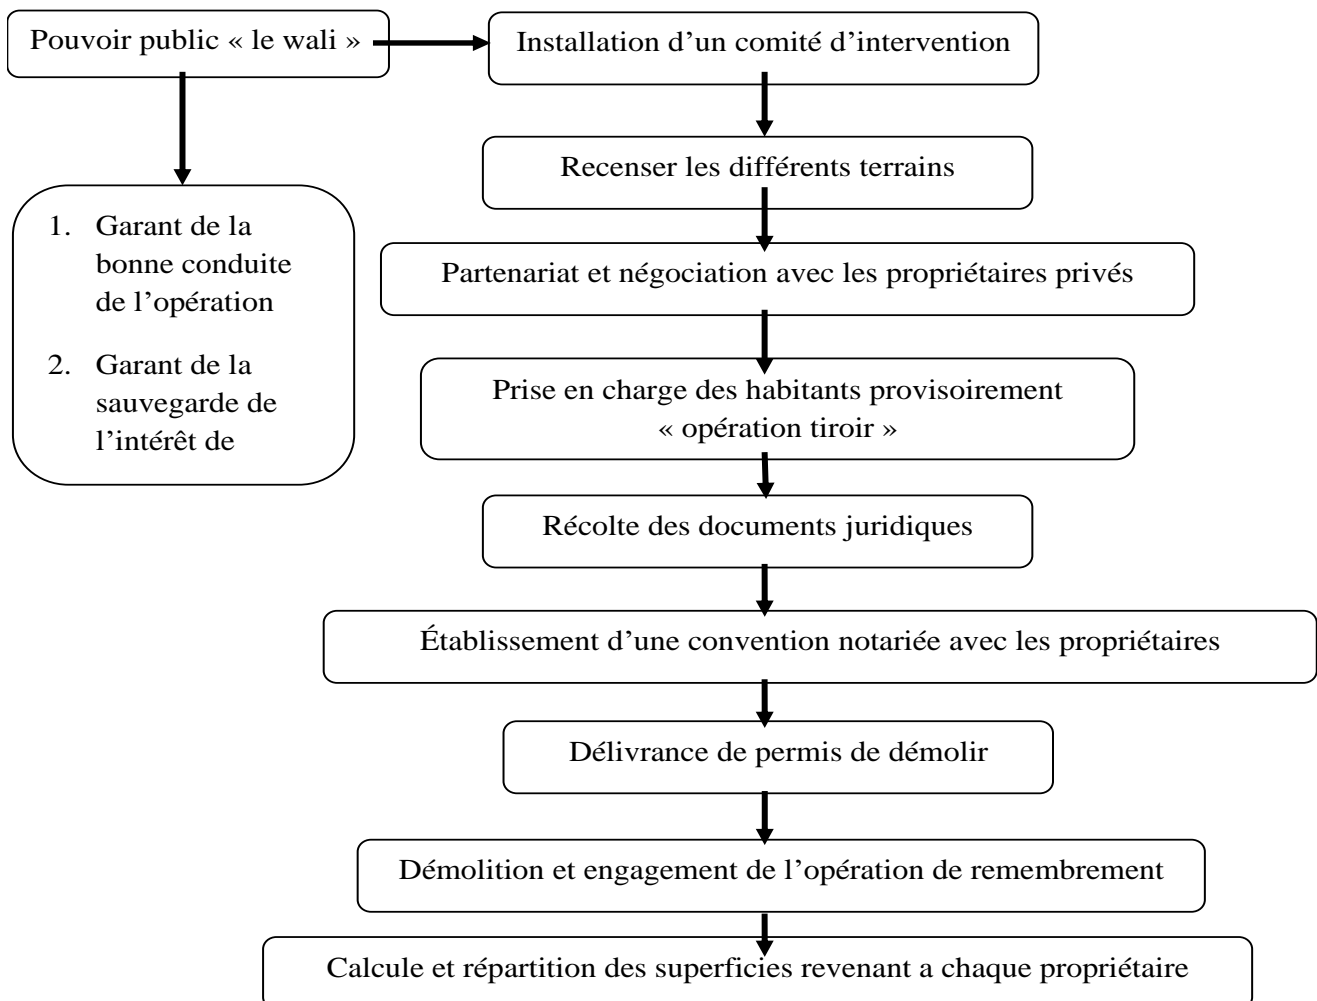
Pouvoir public « le wali »

Installation d’un comité d’intervention

1. Garant de la bonne conduite de l’opération
2. Garant de la sauvegarde de l’intérêt de

Recenser les différents terrains

Partenariat et négociation avec les propriétaires privés

Prise en charge des habitants provisoirement « opération tiroir »

Récolte des documents juridiques

Établissement d’une convention notariée avec les propriétaires

Délivrance de permis de démolir

Démolition et engagement de l’opération de remembrement

Calcule et répartition des superficies revenant a chaque propriétaire